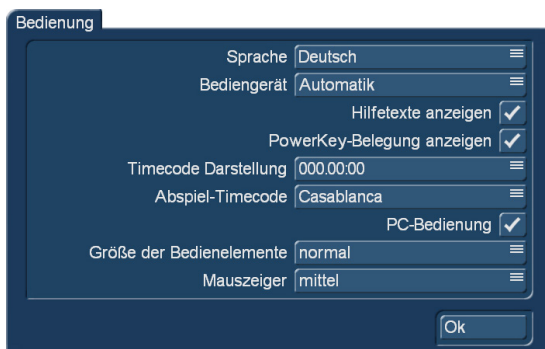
Bedienung

Sprache Deutsch

Bediengerät Automatik

Hilfetexte anzeigen ✓

PowerKey-Belegung anzeigen ✓

Timecode Darstellung 000.00:00

Abspiel-Timecode Casablanca

PC-Bedienung ✓

Größe der Bedienelemente normal

Mauszeiger mittel

Ok